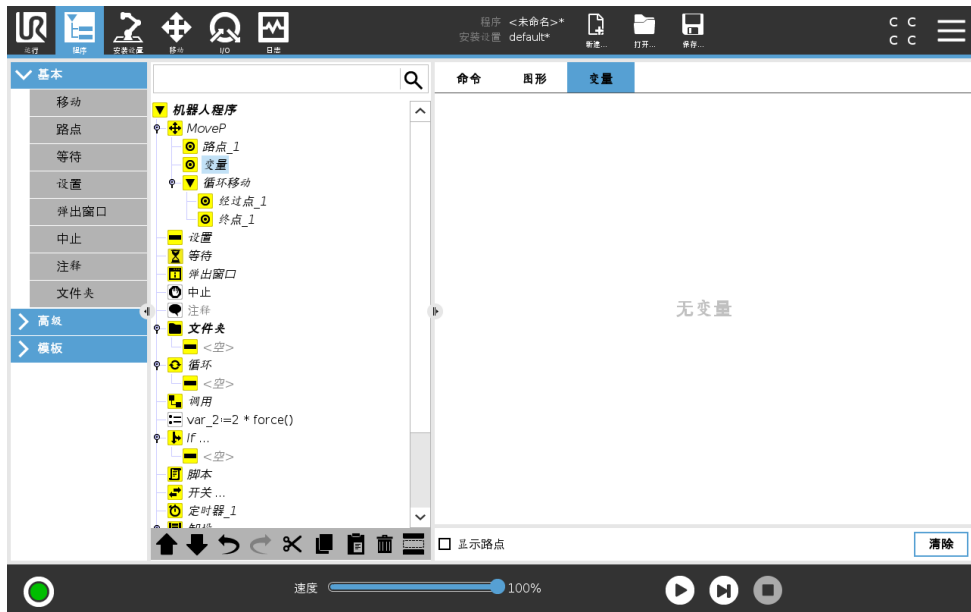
运行 程序 安装设置 移动 I/O 日志

程序 <未命名>*
安装设置 default*

新建... 打开... 保存...

C C
C C

基本
移动
路点
等待
设置
弹出窗口
中止
注释
文件夹
高级
模板

机器人程序
MoveP
路点_1
变量
循环移动
经过点_1
终点_1
设置
等待
弹出窗口
中止
注释
文件夹
<空>
循环
<空>
调用
var_2:=2 * force()
If ...
<空>
脚本
开关 ...
定时器_1
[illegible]

命令 图形 变量

无变量

显示路点

清除

速度 100%